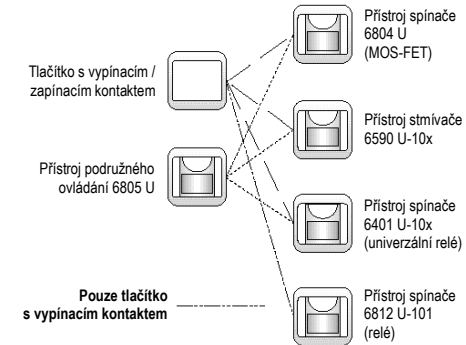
Tlačítko s vypínacím / zapínacím kontaktem

Přístroj podružného ovládání 6805 U

Pouze tlačítko s vypínacím kontaktem

Přístroj spínače 6804 U (MOS-FET)

Přístroj stmívače 6590 U-10x

Přístroj spínače 6401 U-10x (univerzální relé)

Přístroj spínače 6812 U-101 (relé)